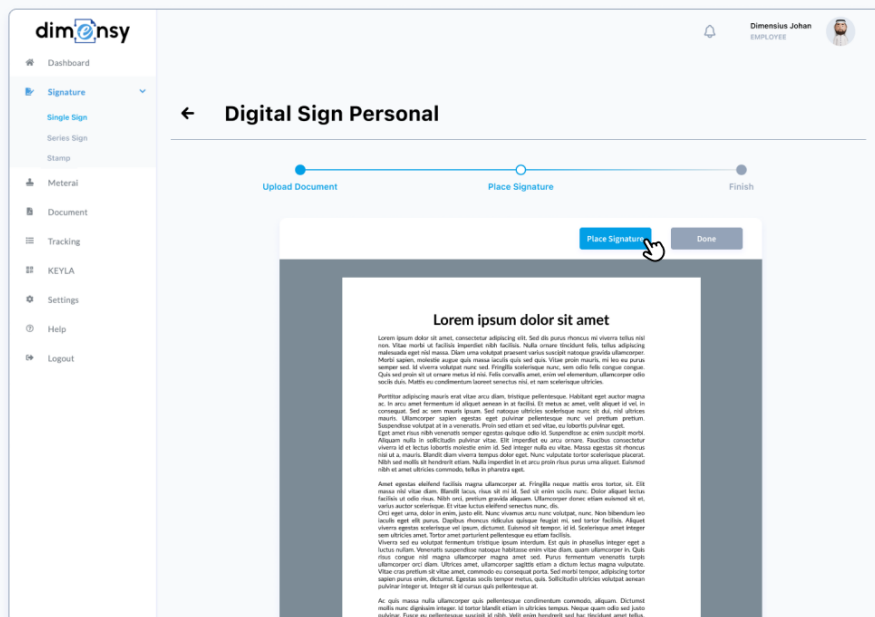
dimensy

Dashboard
Signature
Single Sign
Series Sign
Stamp
Meterai
Document
Tracking
KEYLA
Settings
Help
Logout

Dimensius Johan
EMPLOYEE

← Digital Sign Personal

Upload Document
Place Signature
Finish

Place Signature
Done

Lorem ipsum dolor sit amet

Lorem ipsum dolor sit amet, consectetur adipiscing elit. Sed dis purus rhoncus mi viverra tellus nisi non. Vitae morbi ut facilisis imperdiet nibh facilisis. Nulla ornare tincidunt felis, tellus adipiscing malesuada eget nisl massa. Diam urna volutpat praesent varius suscipit natoque gravida ullamcorper. Morbi sapien, molestie augue quis massa iaculis quis sed quis. Vitae proin mauris, mi leo eu purus semper sed. Id viverra volutpat nunc sed. Fringilla scelerisque nunc, sem odio felis congue congue. Quis sed proin sit ut ornare metus id nisl. Felis convallis amet, enim vel elementum, ullamcorper odio sociis duis. Mattis eu condimentum laoreet senectus nisi, et nam scelerisque ultricies.

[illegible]

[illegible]

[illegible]